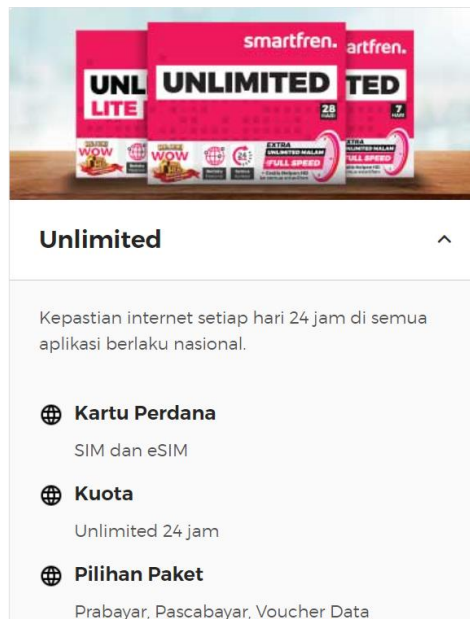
UNL
LITE
WOW

smartfren.
UNLIMITED
28 HARI
WOW
24
EXTRA
UNLIMITED MALAM
FULL SPEED

artfren.
TED
7 HARI
EXTRA
UNLIMITED MALAM
FULL SPEED

Unlimited

Kepastian internet setiap hari 24 jam di semua aplikasi berlaku nasional.

Kartu Perdana

SIM dan eSIM

Kuota

Unlimited 24 jam

Pilihan Paket

Prabayar, Pascabayar, Voucher Data